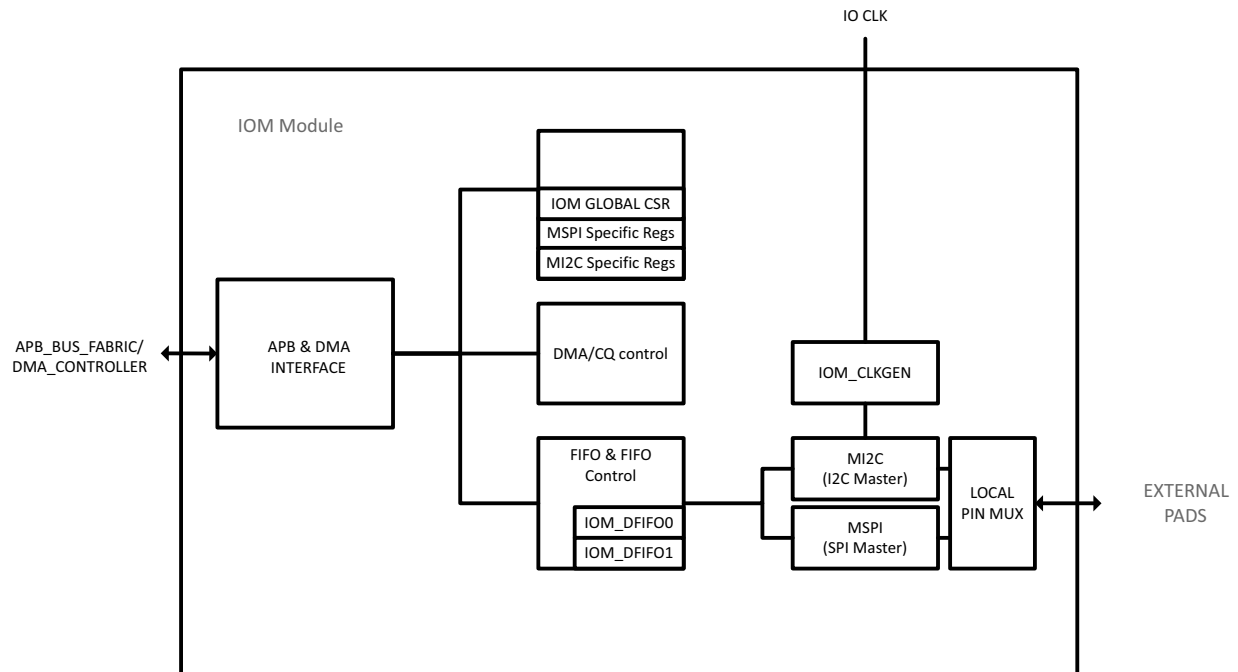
IO CLK

IOM Module

IOM GLOBAL CSR
MSPI Specific Regs
MI2C Specific Regs

APB_BUS_FABRIC/
DMA_CONTROLLER

APB & DMA INTERFACE

DMA/CQ control

IOM_CLKGEN

FIFO & FIFO Control

IOM_DFIFO0
IOM_DFIFO1

MI2C
(I2C Master)

MSPI
(SPI Master)

LOCAL PIN MUX

EXTERNAL PADS